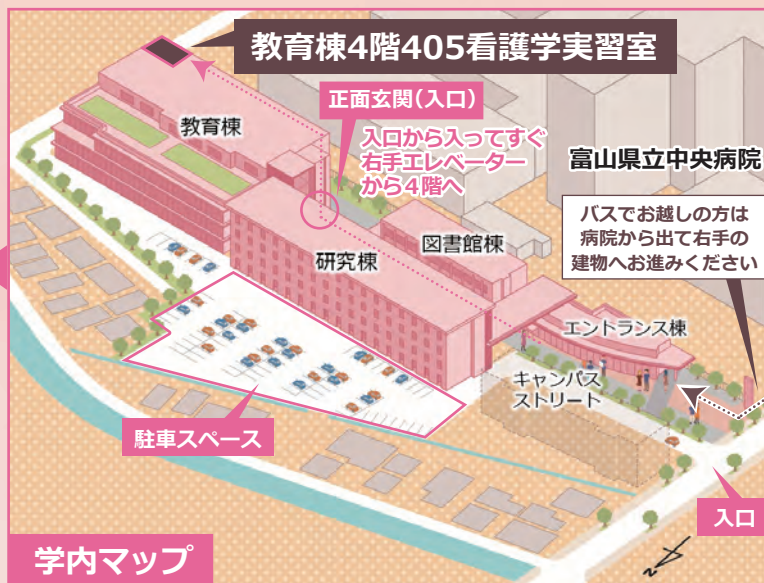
教育棟4階405看護学実習室

正面玄関（入口）

入口から入ってすぐ右手エレベーターから4階へ

教育棟

富山県立中央病院

バスでお越しの方は病院から出て右手の建物へお進みください

図書館棟

研究棟

エントランス棟

キャンパスストリート

駐車スペース

入口

学内マップ